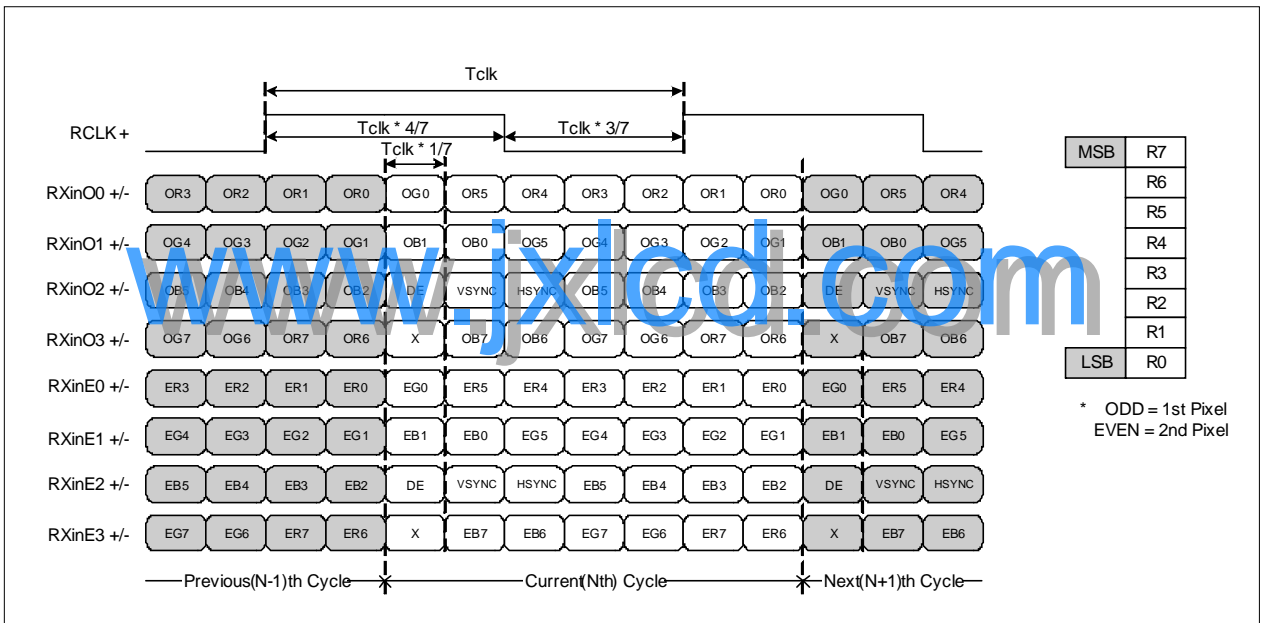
Tclk

RCLK+

Tclk * 4/7

Tclk * 3/7

Tclk * 1/7

| RXinO0 +/- | OR3 | OR2 | OR1 | OR0 | OG0 | OR5 | OR4 | OR3 | OR2 | OR1 | OR0 | OG0 | OR5 | OR4 |
|---|---|---|---|---|---|---|---|---|---|---|---|---|---|---|
| RXinO1 +/- | OG4 | OG3 | OG2 | OG1 | OB1 | OB0 | OG5 | OG4 | OG3 | OG2 | OG1 | OB1 | OB0 | OG5 |
| RXinO2 +/- | OB5 | OB4 | OB3 | OB2 | DE | VSYNC | HSYNC | OB5 | OB4 | OB3 | OB2 | DE | VSYNC | HSYNC |
| RXinO3 +/- | OG7 | OG6 | OR7 | OR6 | X | OB7 | OB6 | OG7 | OG6 | OR7 | OR6 | X | OB7 | OB6 |
| RXinE0 +/- | ER3 | ER2 | ER1 | ER0 | EG0 | ER5 | ER4 | ER3 | ER2 | ER1 | ER0 | EG0 | ER5 | ER4 |
| RXinE1 +/- | EG4 | EG3 | EG2 | EG1 | EB1 | EB0 | EG5 | EG4 | EG3 | EG2 | EG1 | EB1 | EB0 | EG5 |
| RXinE2 +/- | EB5 | EB4 | EB3 | EB2 | DE | VSYNC | HSYNC | EB5 | EB4 | EB3 | EB2 | DE | VSYNC | HSYNC |
| RXinE3 +/- | EG7 | EG6 | ER7 | ER6 | X | EB7 | EB6 | EG7 | EG6 | ER7 | ER6 | X | EB7 | EB6 |

Previous(N-1)th Cycle
Current(Nth) Cycle
Next(N+1)th Cycle

www.jxlcd.com

| MSB | R7 |
|---|---|
| | R6 |
| | R5 |
| | R4 |
| | R3 |
| | R2 |
| | R1 |
| LSB | R0 |

* ODD = 1st Pixel
EVEN = 2nd Pixel